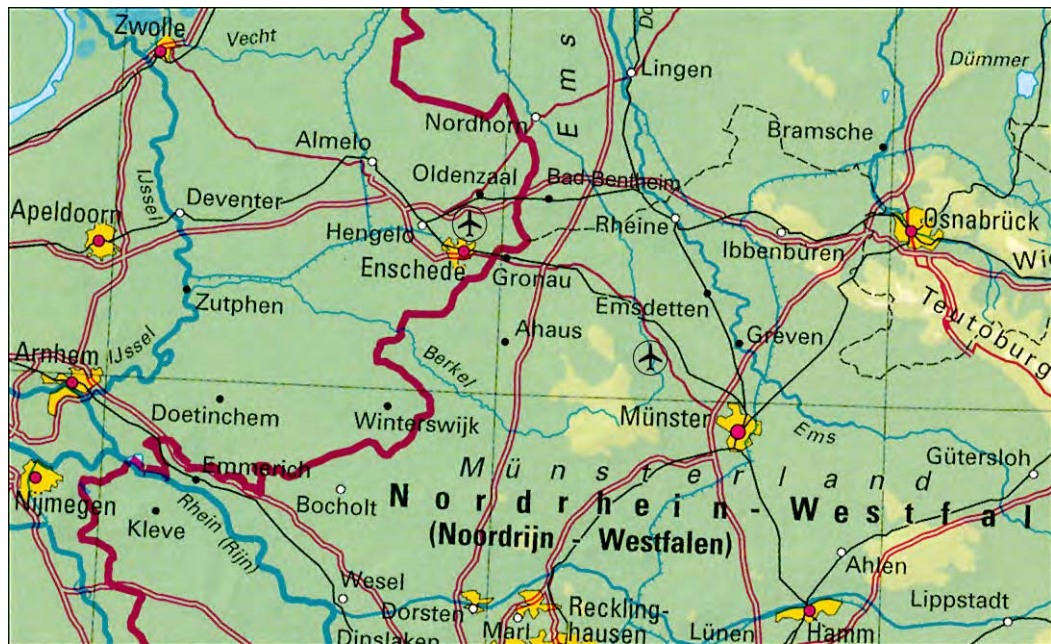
Zwolle
Vecht
Ems
Do
Lingen
Dümmer
Nordhorn
Bramsche
Almelo
Oldenzaal
Bad Bentheim
IJssel
Deventer
Apeldoorn
Rheine
Osnabrück
Hengelo
Ibbenbüren
Wie
Enschede
Gronau
Teutoburg
Zutphen
Emsdetten
Ahaus
Greven
Arnhem
IJssel
Berkel
Doetinchem
Winterswijk
Münster
Ems
Gütersloh
Münsterland
Emmerich
Nijmegen
Bocholt
Nordrhein-Westfal
Kleve
(Noordrijn - Westfalen)
Rhein (Rijn)
Ahlen
Wesel
Lippstadt
Dorsten
Reckling-hausen
Marl
Dinslaken
Lünen
Hamm